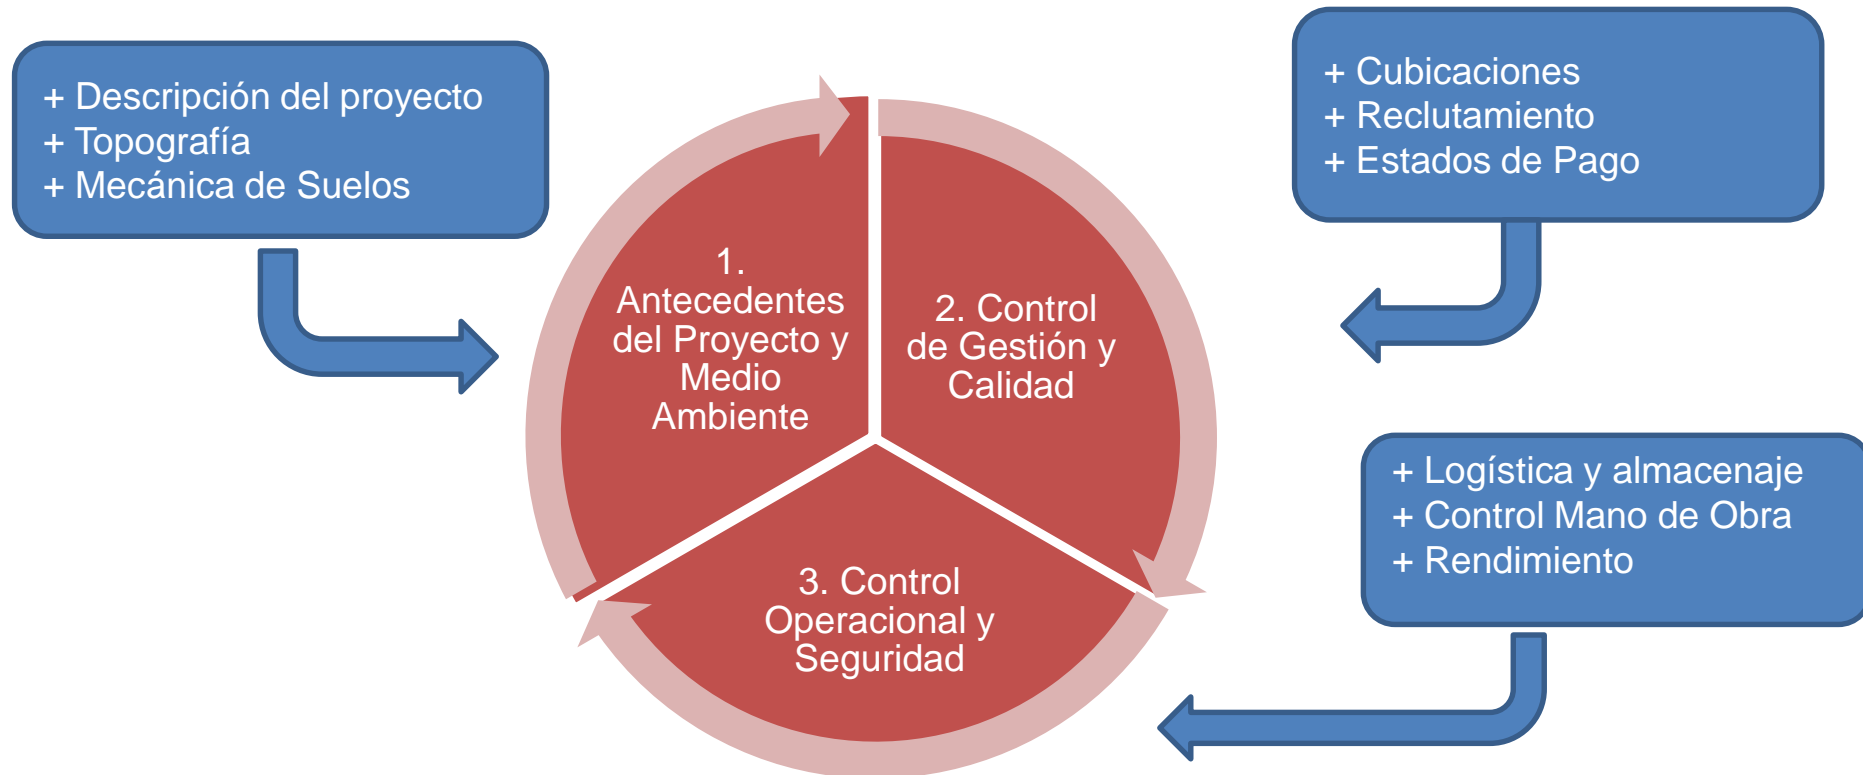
+ Descripción del proyecto
+ Topografía
+ Mecánica de Suelos

+ Cubicaciones
+ Reclutamiento
+ Estados de Pago

1. Antecedentes del Proyecto y Medio Ambiente

2. Control de Gestión y Calidad

3. Control Operacional y Seguridad

+ Logística y almacenaje
+ Control Mano de Obra
+ Rendimiento